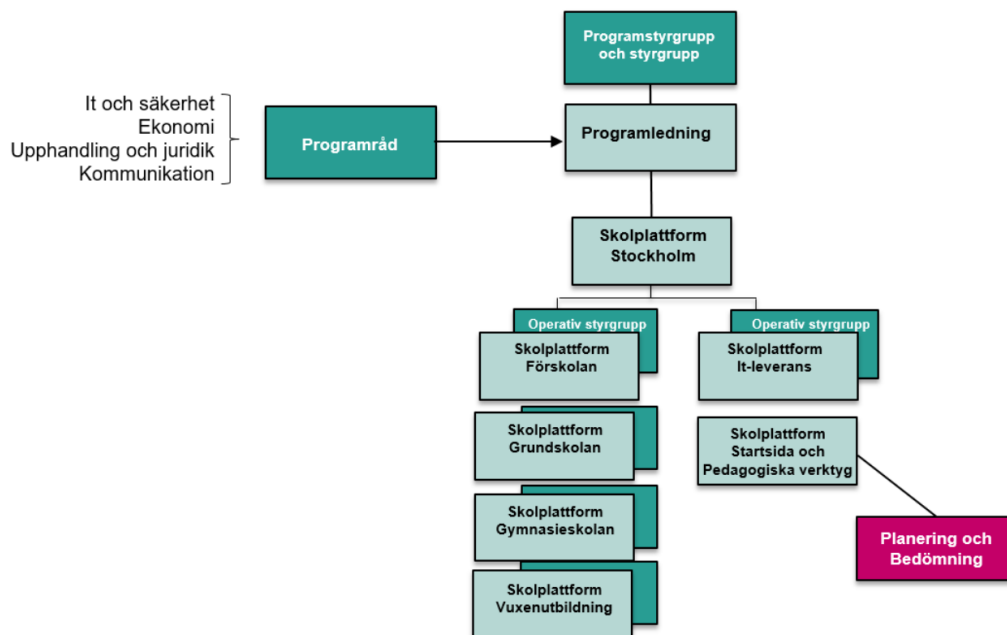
Programstyrgrupp och styrgrupp

It och säkerhet
Ekonomi
Upphandling och juridik
Kommunikation

Programråd

Programledning

Skolplattform Stockholm

Operativ styrgrupp
Skolplattform Förskolan

Operativ styrgrupp
Skolplattform It-leverans

Skolplattform Grundskolan

Skolplattform Startsida och Pedagogiska verktyg

Skolplattform Gymnasieskolan

Planering och Bedömning

Skolplattform Vuxenutbildning